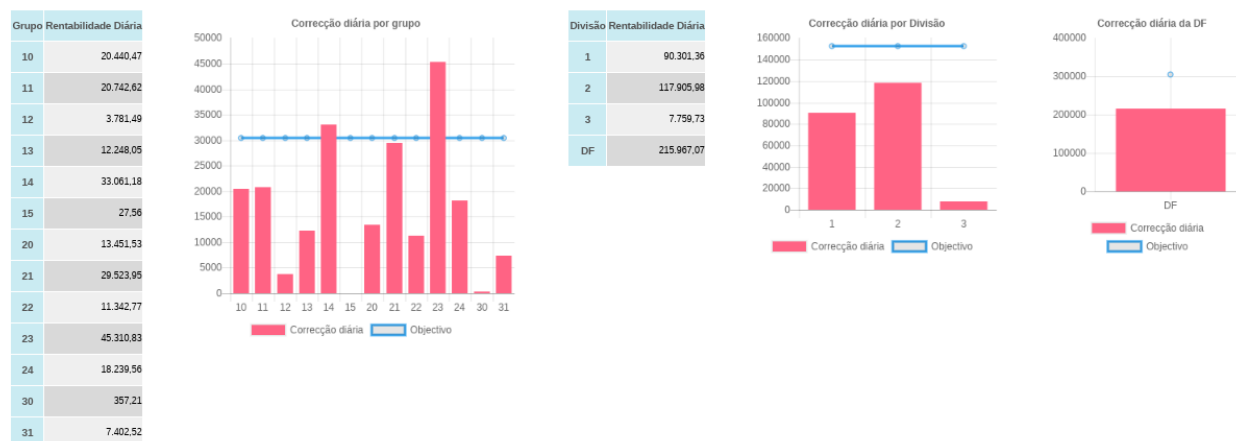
| Grupo | Rentabilidade Diária |
|---|---|
| 10 | 20.440,47 |
| 11 | 20.742,62 |
| 12 | 3.781,49 |
| 13 | 12.248,05 |
| 14 | 33.061,18 |
| 15 | 27,56 |
| 20 | 13.451,53 |
| 21 | 29.523,95 |
| 22 | 11.342,77 |
| 23 | 45.310,83 |
| 24 | 18.239,56 |
| 30 | 357,21 |
| 31 | 7.402,52 |

Correcção diária por grupo

50000
45000
40000
35000
30000
25000
20000
15000
10000
5000
0

10 11 12 13 14 15 20 21 22 23 24 30 31

Correcção diária  Objectivo

| Divisão | Rentabilidade Diária |
|---|---|
| 1 | 90.301,36 |
| 2 | 117.905,98 |
| 3 | 7.759,73 |
| DF | 215.967,07 |

Correcção diária por Divisão

160000
140000
120000
100000
80000
60000
40000
20000
0

1 2 3

Correcção diária  Objectivo

Correcção diária da DF

400000
300000
200000
100000
0

DF

Correcção diária
Objectivo